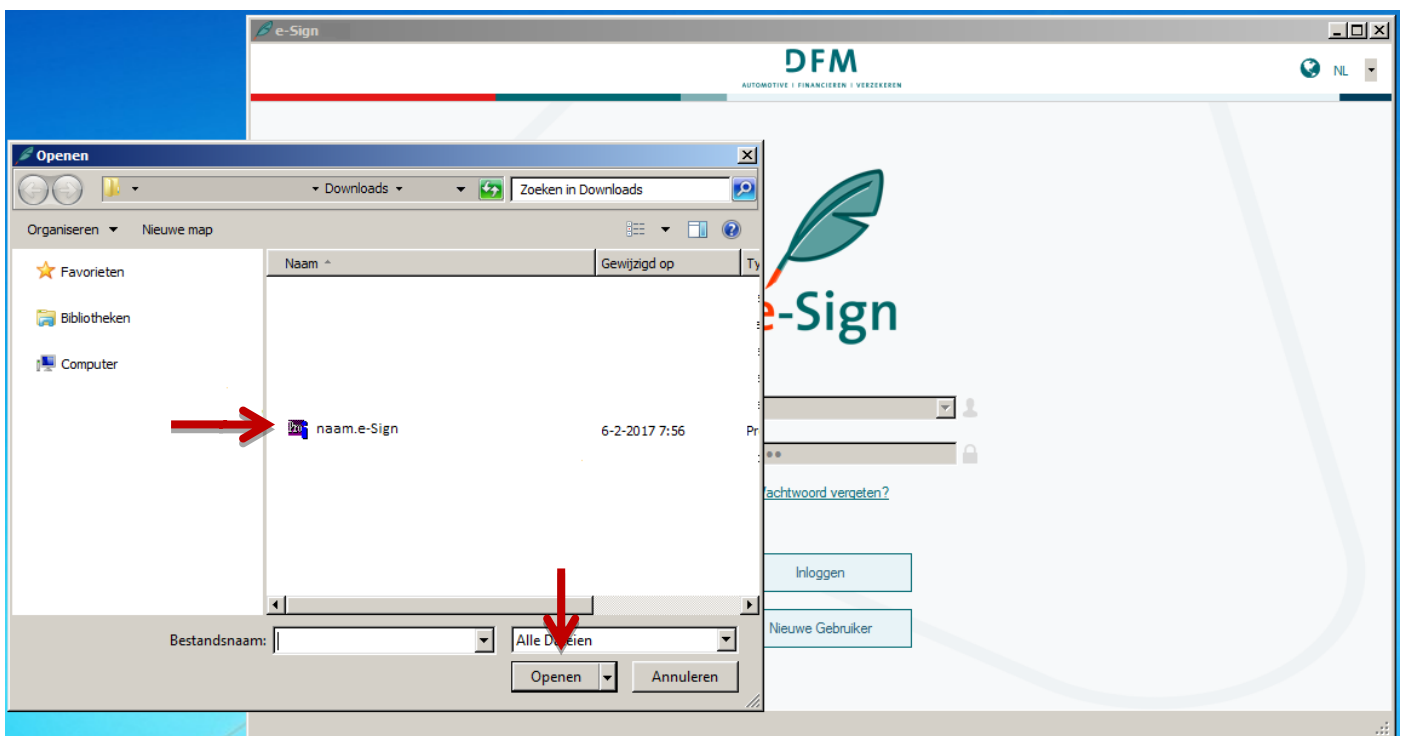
e-Sign

DFM
AUTOMOTIVE | FINANCIEREN | VERZEKEREN

NL

Openen

▸ Downloads ▸

Zoeken in Downloads

Organiseren ▾ Nieuwe map

Favorieten

Bibliotheken

Computer

| Naam | Gewijzigd op | Ty |
|---|---|---|
| naam.e-Sign | 6-2-2017 7:56 | Pr |

Bestandsnaam:

Alle D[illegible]eien

Openen

Annuleren

e-Sign

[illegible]achtwoord vergeten?

Inloggen

Nieuwe Gebruiker